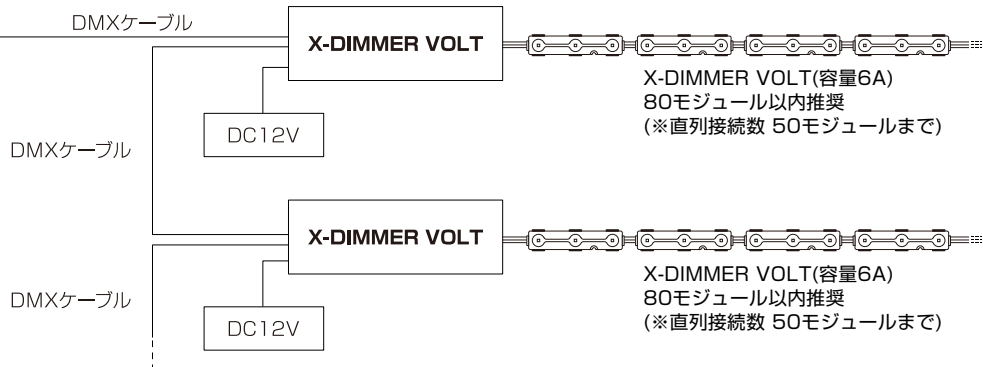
DMXケーブル

X-DIMMER VOLT

X-DIMMER VOLT(容量6A)
80モジュール以内推奨
(※直列接続数 50モジュールまで)

DC12V

DMXケーブル

X-DIMMER VOLT

X-DIMMER VOLT(容量6A)
80モジュール以内推奨
(※直列接続数 50モジュールまで)

DMXケーブル

DC12V